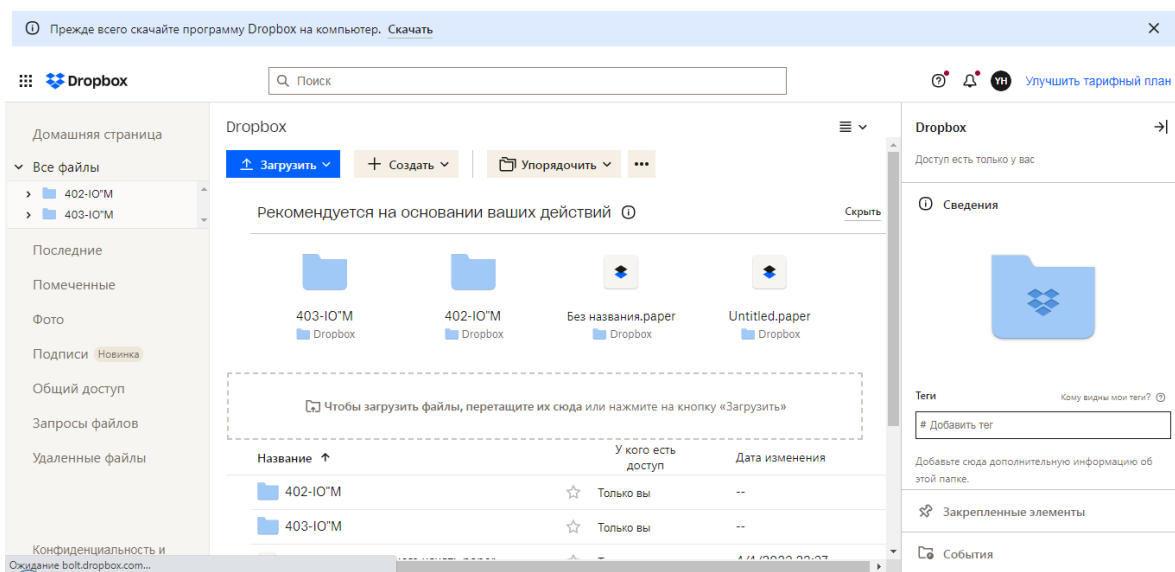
ⓘ Прежде всего скачайте программу Dropbox на компьютер. Скачать ×

Dropbox

Поиск

YH Улучшить тарифный план

Домашняя страница
Все файлы
402-IO"M
403-IO"M
Последние
Помеченные
Фото
Подписи Новинка
Общий доступ
Запросы файлов
Удаленные файлы

Конфиденциальность и

Ожидание bolt.dropbox.com...

Dropbox

Загрузить
Создать
Упорядочить
...

Рекомендуется на основании ваших действий ⓘ
Скрыть

403-IO"M
Dropbox
402-IO"M
Dropbox
Без названия.paper
Dropbox
Untitled.paper
Dropbox

Чтобы загрузить файлы, перетащите их сюда или нажмите на кнопку «Загрузить»

| Название ↑ | У кого есть доступ | Дата изменения |
|---|---|---|
| 402-IO"M | Только вы | -- |
| 403-IO"M | Только вы | -- |
| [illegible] | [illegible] | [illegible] |

Dropbox
Доступ есть только у вас

ⓘ Сведения

Теги
Кому видны мои теги? ?
# Добавить тег
Добавьте сюда дополнительную информацию об этой папке.

Закрепленные элементы

События